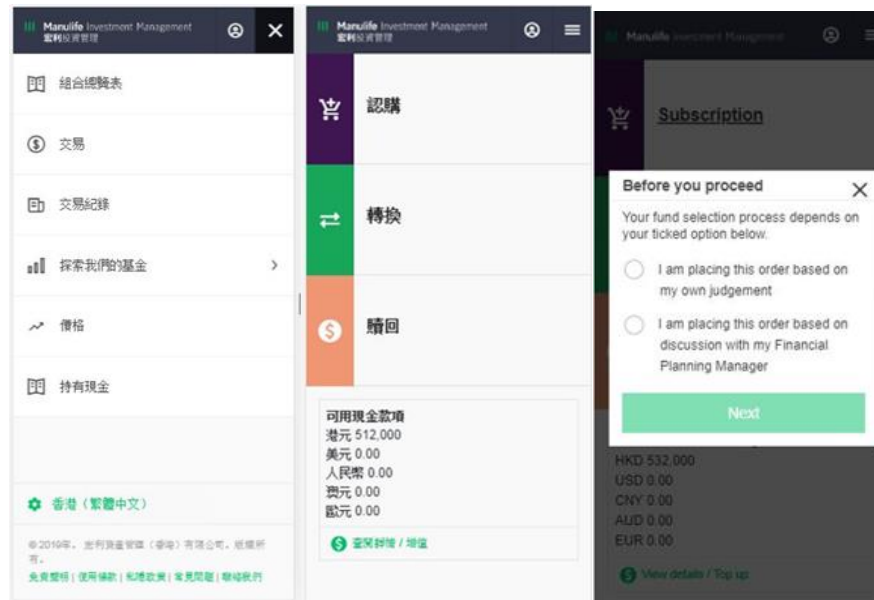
Manulife Investment Management
宏利投資管理

組合總覽表

交易

交易紀錄

探索我們的基金

價格

持有現金

香港（繁體中文）

© 2019年。宏利投資管理（香港）有限公司。版權所有。

免責聲明 | 使用條款 | 私隱政策 | 常見問題 | 聯絡我們

Manulife Investment Management
宏利投資管理

認購

轉換

贖回

可用現金款項
港元 512,000
美元 0.00
人民幣 0.00
澳元 0.00
歐元 0.00

查閱詳情 / 增值

Manulife Investment Management

Subscription

Before you proceed

Your fund selection process depends on your ticked option below.

I am placing this order based on my own judgement

I am placing this order based on discussion with my Financial Planning Manager

Next

HKD 532,000
USD 0.00
CNY 0.00
AUD 0.00
EUR 0.00

View details / Top up